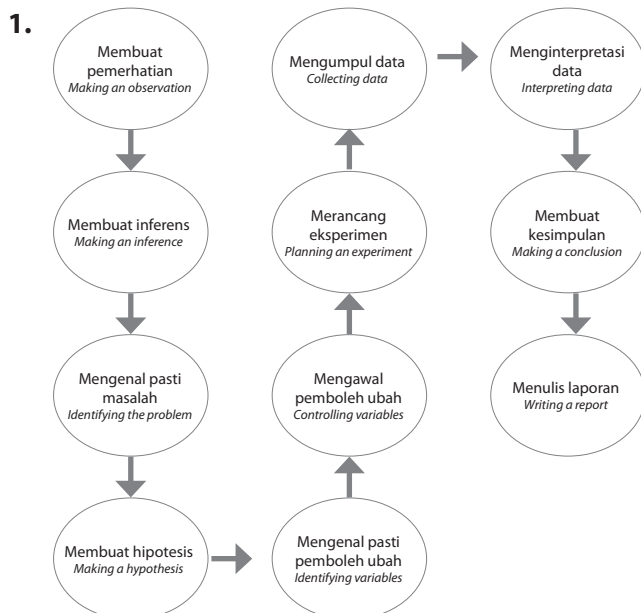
1.

Membuat pemerhatian
*Making an observation*

Membuat inferens
*Making an inference*

Mengenal pasti masalah
*Identifying the problem*

Membuat hipotesis
*Making a hypothesis*

Mengenal pasti pemboleh ubah
*Identifying variables*

Mengawal pemboleh ubah
*Controlling variables*

Merancang eksperimen
*Planning an experiment*

Mengumpul data
*Collecting data*

Menginterpretasi data
*Interpreting data*

Membuat kesimpulan
*Making a conclusion*

Menulis laporan
*Writing a report*